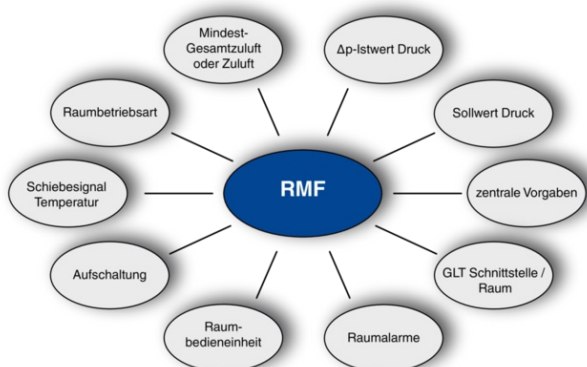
RMF

Mindest-Gesamtzuluft oder Zuluft

Δp-Istwert Druck

Sollwert Druck

zentrale Vorgaben

GLT Schnittstelle / Raum

Raumalarme

Raum-bedieneinheit

Aufschaltung

Schiebesignal Temperatur

Raumbetriebsart